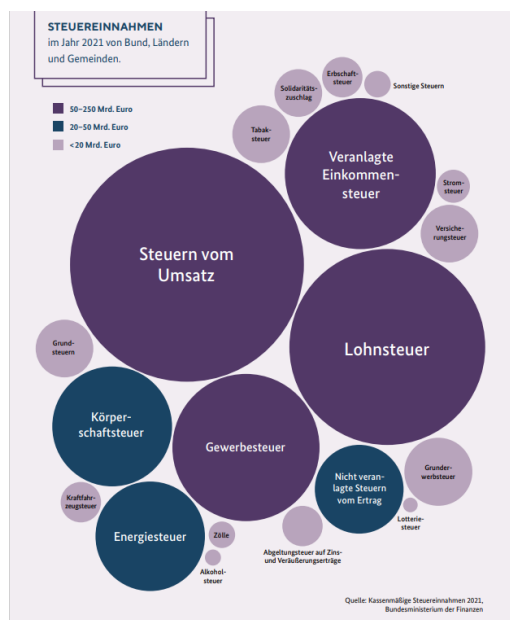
STEUEREINNAHMEN
im Jahr 2021 von Bund, Ländern und Gemeinden.

50–250 Mrd. Euro
20–50 Mrd. Euro
<20 Mrd. Euro

Erbschaftsteuer
Solidaritätszuschlag
Sonstige Steuern
Tabaksteuer
Veranlagte Einkommensteuer
Stromsteuer
Versicherungsteuer
Steuern vom Umsatz
Lohnsteuer
Grundsteuern
Körperschaftsteuer
Gewerbesteuer
Nicht veranlagte Steuern vom Ertrag
Grunderwerbsteuer
Kraftfahrzeugsteuer
Lotteriesteuer
Energiesteuer
Zölle
Alkoholsteuer
Abgeltungsteuer auf Zins- und Veräußerungserträge

Quelle: Kassenmäßige Steuereinnahmen 2021, Bundesministerium der Finanzen